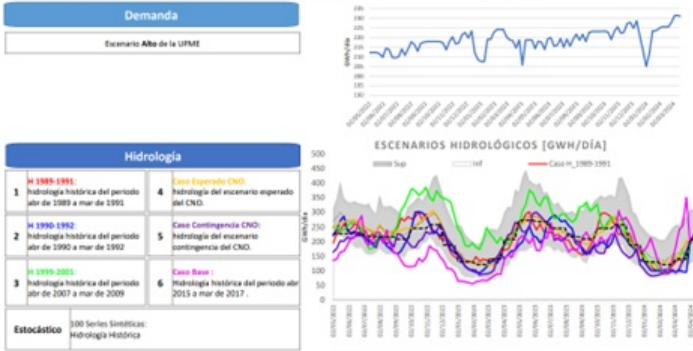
Demanda

Escenario **Alto** de la UPME

Hidrología

| | | | |
|---|---|---|---|
| 1 | H 1989-1991: hidrología histórica del periodo abr de 1989 a mar de 1991 | 4 | Caso Esperado CNO: hidrología del escenario esperado del CNO. |
| 2 | H 1990-1992: hidrología histórica del periodo abr de 1990 a mar de 1992 | 5 | Caso Contingencia CNO: hidrología del escenario contingencia del CNO. |
| 3 | H 1999-2001: hidrología histórica del periodo abr de 2007 a mar de 2009 | 6 | Caso Base: Hidrología histórica del periodo abr 2015 a mar de 2017. |

Estocástico | 100 Series Sintéticas: Hidrología Histórica

GWh/día

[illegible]

ESCENARIOS HIDROLÓGICOS [GWH/DÍA]

Sup | Inf | Caso H_1989-1991

GWh/día

500
450
400
350
300
250
200
150
100
50
0

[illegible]